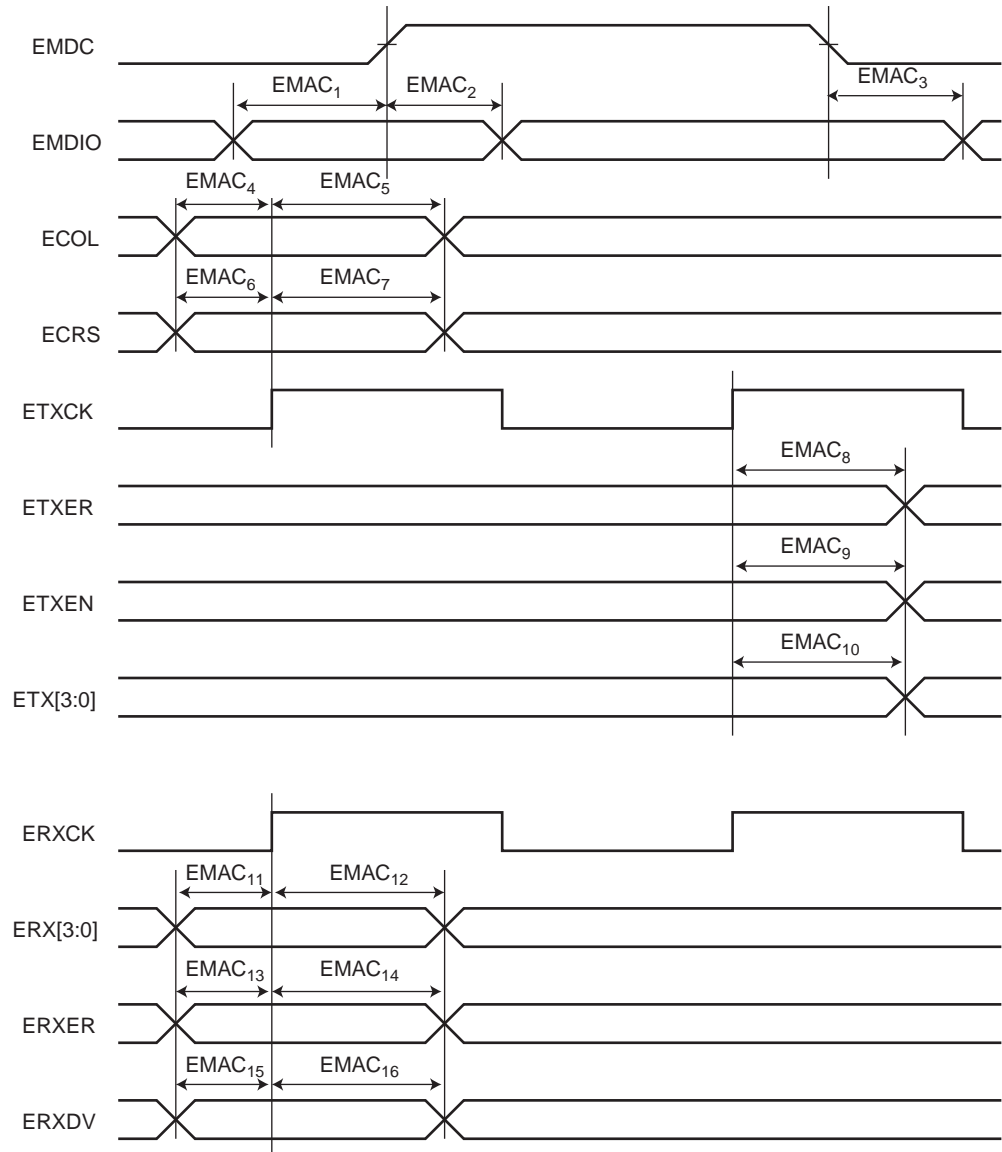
EMDC

$EMAC_1$ $EMAC_2$ $EMAC_3$

EMDIO

$EMAC_4$ $EMAC_5$

ECOL

$EMAC_6$ $EMAC_7$

ECRS

ETXCK

$EMAC_8$

ETXER

$EMAC_9$

ETXEN

$EMAC_{10}$

ETX[3:0]

ERXCK

$EMAC_{11}$ $EMAC_{12}$

ERX[3:0]

$EMAC_{13}$ $EMAC_{14}$

ERXER

$EMAC_{15}$ $EMAC_{16}$

ERXDV